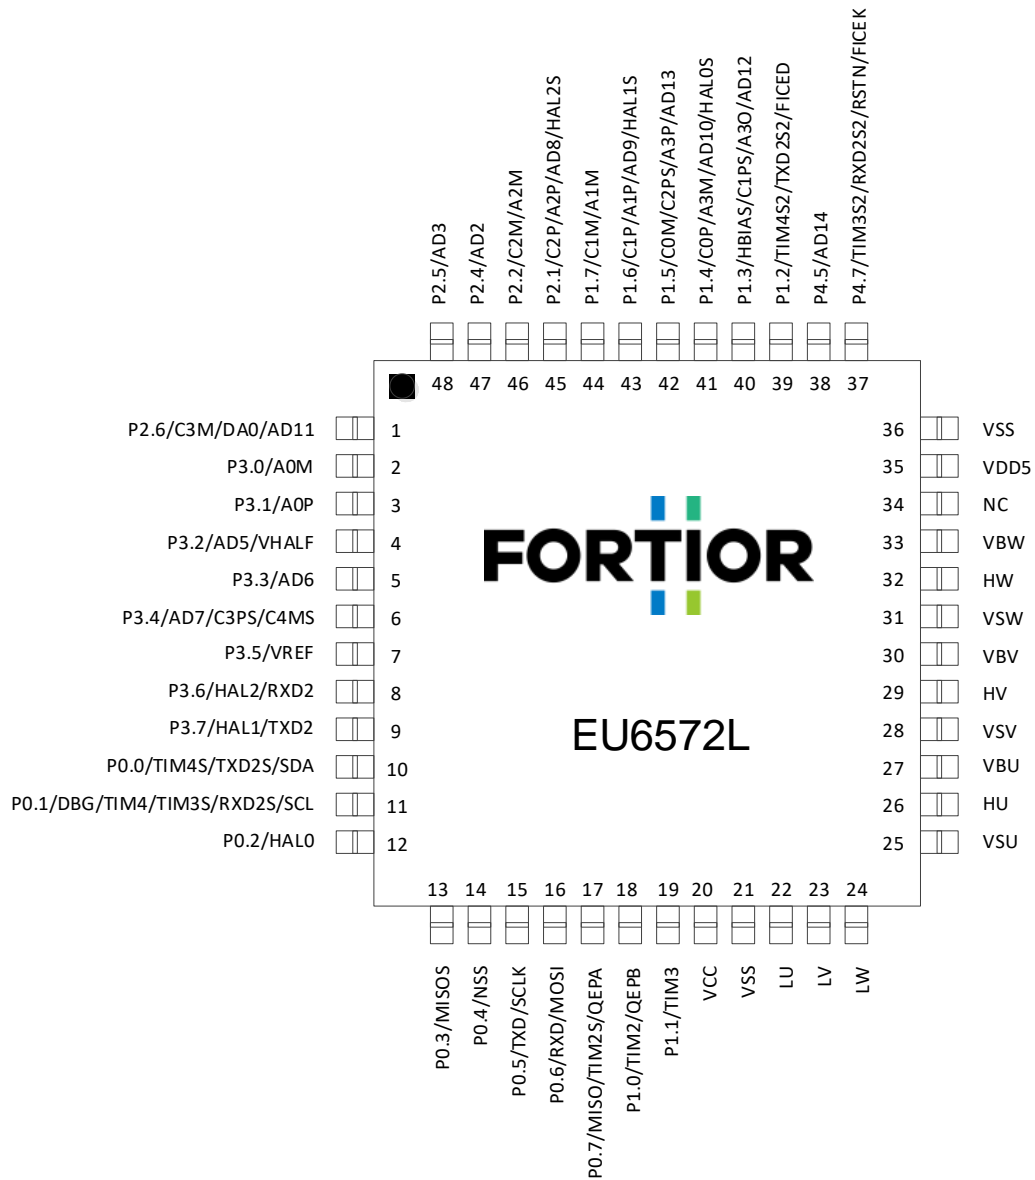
P2.5/AD3
P2.4/AD2
P2.2/C2M/A2M
P2.1/C2P/A2P/AD8/HAL2S
P1.7/C1M/A1M
P1.6/C1P/A1P/AD9/HAL1S
P1.5/C0M/C2PS/A3P/AD13
P1.4/C0P/A3M/AD10/HAL0S
P1.3/HBIAS/C1PS/A3O/AD12
P1.2/TIM4S2/TXD2S2/FICED
P4.5/AD14
P4.7/TIM3S2/RXD2S2/RSTN/FICEK

48 47 46 45 44 43 42 41 40 39 38 37

P2.6/C3M/DA0/AD11 1
P3.0/A0M 2
P3.1/A0P 3
P3.2/AD5/VHALF 4
P3.3/AD6 5
P3.4/AD7/C3PS/C4MS 6
P3.5/VREF 7
P3.6/HAL2/RXD2 8
P3.7/HAL1/TXD2 9
P0.0/TIM4S/TXD2S/SDA 10
P0.1/DBG/TIM4/TIM3S/RXD2S/SCL 11
P0.2/HAL0 12

FORTIOR

EU6572L

36 VSS
35 VDD5
34 NC
33 VBW
32 HW
31 VSW
30 VBV
29 HV
28 VSV
27 VBU
26 HU
25 VSU

13 14 15 16 17 18 19 20 21 22 23 24

P0.3/MISOS
P0.4/NSS
P0.5/TXD/SCLK
P0.6/RXD/MOSI
P0.7/MISO/TIM2S/QEPA
P1.0/TIM2/QEPB
P1.1/TIM3
VCC
VSS
LU
LV
LW